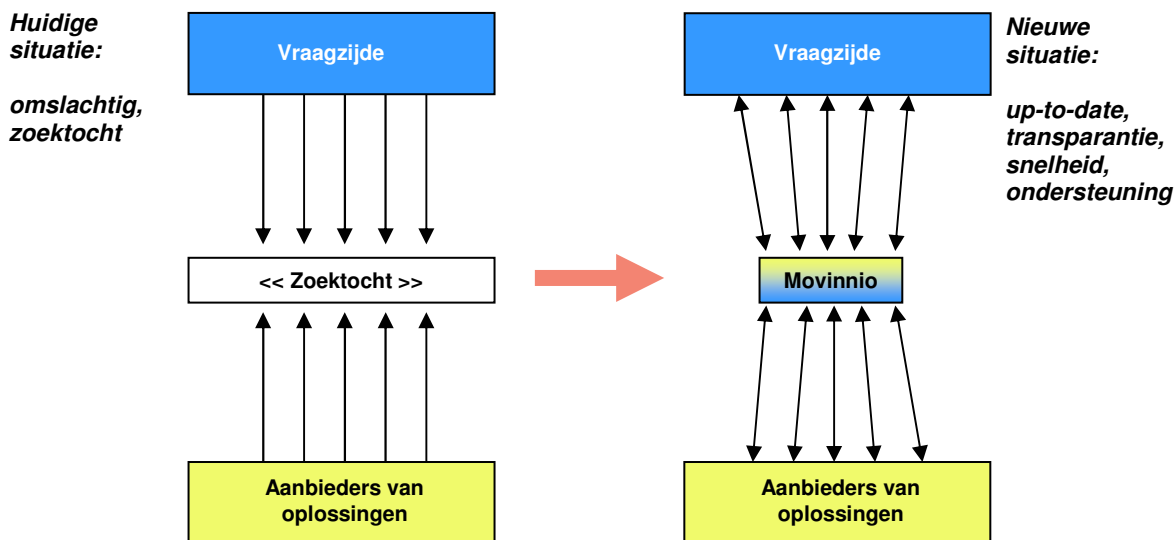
Huidige situatie:

omslachtig, zoektocht

Vraagzijde

<< Zoektocht >>

Aanbieders van oplossingen

Vraagzijde

Movinnio

Aanbieders van oplossingen

Nieuwe situatie:

up-to-date, transparantie, snelheid, ondersteuning